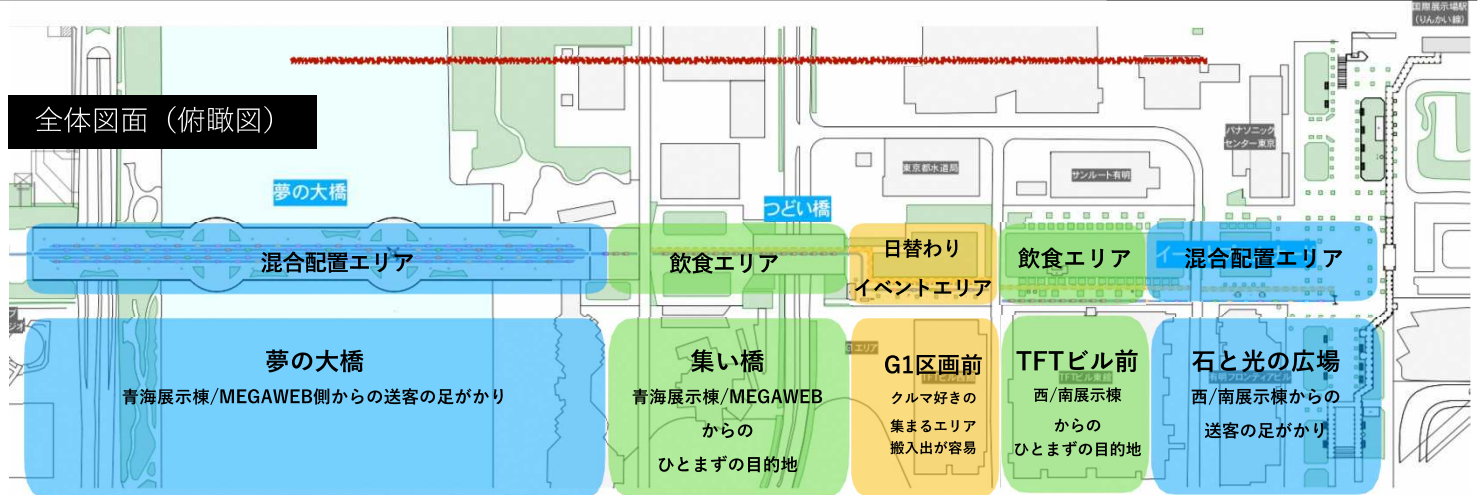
全体図面（俯瞰図）

国際展示場駅
（りんかい線）

夢の大橋

つどい橋

東京都水道局

サンルート有明

パナソニック
センター東京

混合配置エリア

飲食エリア

日替わり
イベントエリア

飲食エリア

混合配置エリア

夢の大橋
青海展示棟/MEGAWEB側からの送客の足がかり

集い橋
青海展示棟/MEGAWEB
からの
ひとまずの目的地

G1区画前
クルマ好きの
集まるエリア
搬入出が容易

TFTビル前
西/南展示棟
からの
ひとまずの目的地

石と光の広場
西/南展示棟からの
送客の足がかり